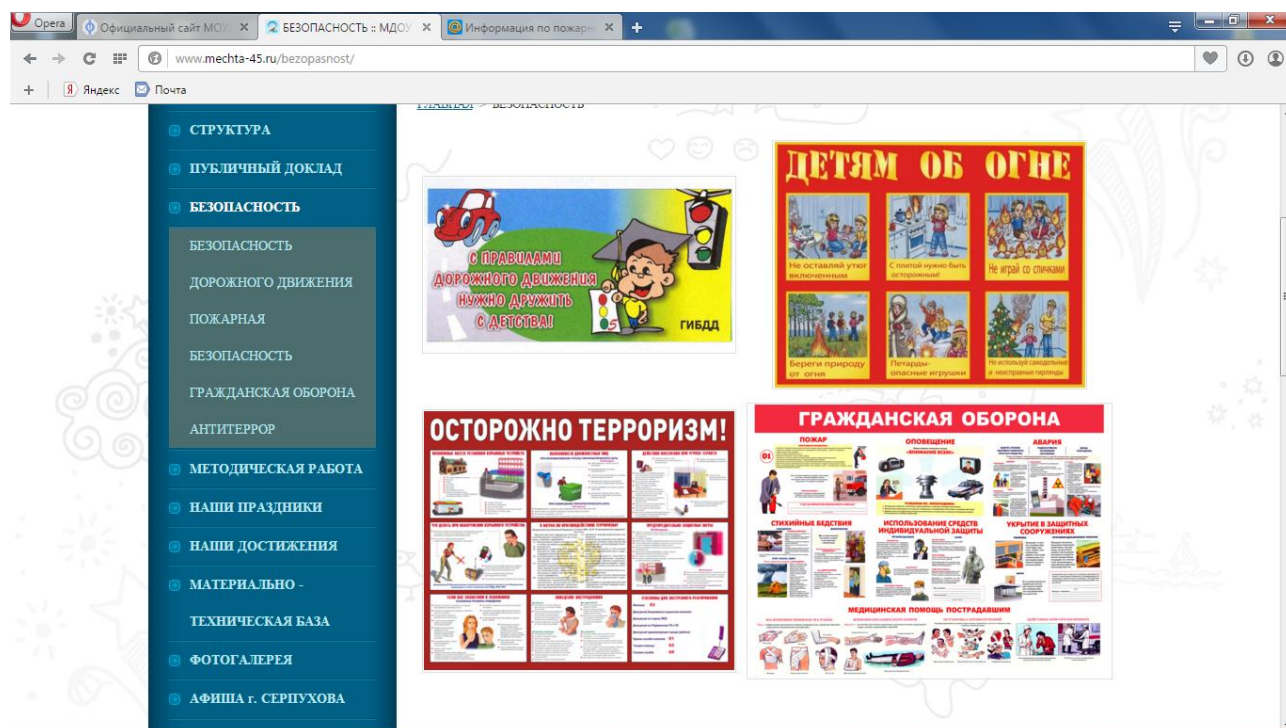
Opera | Официальный сайт МОУ | БЕЗОПАСНОСТЬ :: МДОУ | Информация по пожар

www.mechta-45.ru/bezopasnost/

Яндекс Почта

ГЛАВНАЯ > БЕЗОПАСНОСТЬ

СТРУКТУРА
ПУБЛИЧНЫЙ ДОКЛАД
БЕЗОПАСНОСТЬ
БЕЗОПАСНОСТЬ
ДОРОЖНОГО ДВИЖЕНИЯ
ПОЖАРНАЯ
БЕЗОПАСНОСТЬ
ГРАЖДАНСКАЯ ОБОРОНА
АНТИТЕРРОР
МЕТОДИЧЕСКАЯ РАБОТА
НАШИ ПРАЗДНИКИ
НАШИ ДОСТИЖЕНИЯ
МАТЕРИАЛЬНО - ТЕХНИЧЕСКАЯ БАЗА
ФОТОГАЛЕРЕЯ
АФИША г. СЕРПУХОВА

С ПРАВИЛАМИ ДОРОЖНОГО ДВИЖЕНИЯ НУЖНО ДРУЖИТЬ С ДЕТСТВА!
ГИБДД

ДЕТЯМ ОБ ОГНЕ
Не оставляй утюг включенным
С плитой нужно быть осторожным!
Не играй со спичками
Береги природу от огня
Петарды-опасные игрушки
Не используй самодельные и неисправные гирлянды

ОСТОРОЖНО ТЕРРОРИЗМ!

ГРАЖДАНСКАЯ ОБОРОНА
ПОЖАР
ОПОВЕЩЕНИЕ
АВАРИЯ
СТИХИЙНЫЕ БЕДСТВИЯ
ИСПОЛЬЗОВАНИЕ СРЕДСТВ ИНДИВИДУАЛЬНОЙ ЗАЩИТЫ
УКРЫТИЕ В ЗАЩИТНЫХ СООРУЖЕНИЯХ
МЕДИЦИНСКАЯ ПОМОЩЬ ПОСТРАДАВШИМ